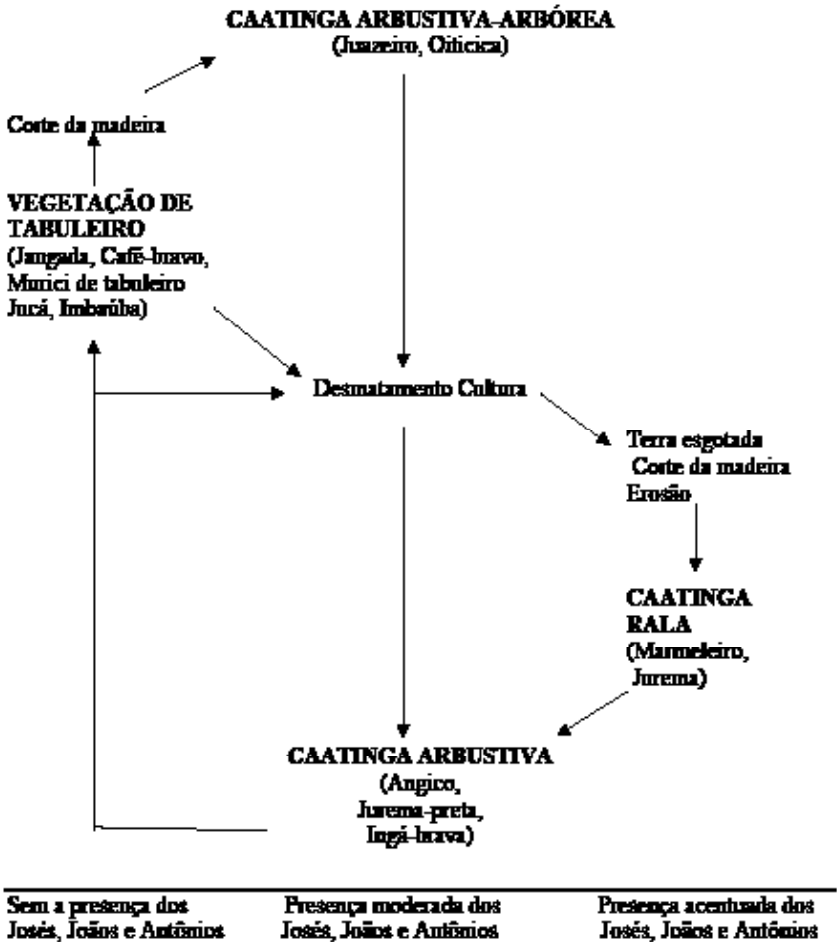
CAATINGA ARBUSTIVA-ARBÓREA
(Juazeiro, Oiticica)

Corte da madeira

VEGETAÇÃO DE TABULEIRO
(Jangada, Café-bravo, Murici de tabuleiro Jucá, Imbarúba)

Desmatamento Cultura

Terra esgotada
Corte da madeira
Erosão

CAATINGA RALA
(Marmeleiro, Jurema)

CAATINGA ARBUSTIVA
(Angico, Jurema-preta, Ingá-brava)

Sem a presença dos Josés, Joãos e Antônios

Presença moderada dos Josés, Joãos e Antônios

Presença acentuada dos Josés, Joãos e Antônios